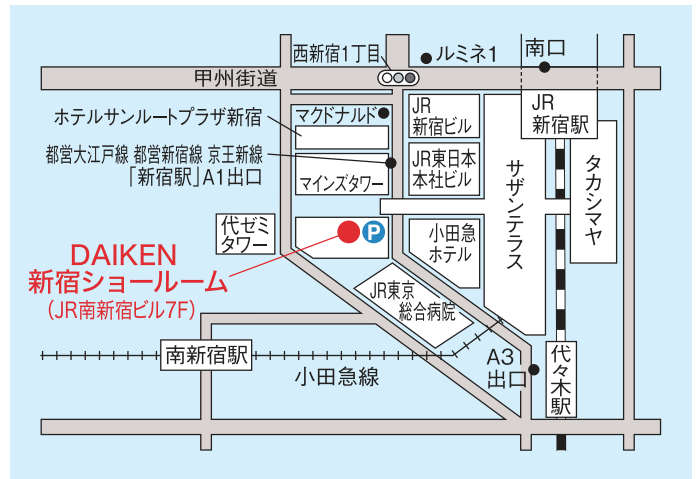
西新宿1丁目
ルミネ1
南口
甲州街道
ホテルサンルートプラザ新宿
マクドナルド
JR新宿ビル
JR新宿駅
都営大江戸線 都営新宿線 京王新線「新宿駅」A1出口
JR東日本本社ビル
マインズタワー
サザンテラス
タカシマヤ
代ゼミタワー
P
小田急ホテル
DAIKEN
新宿ショールーム
(JR南新宿ビル7F)
JR東京総合病院
南新宿駅
A3出口
代々木駅
小田急線